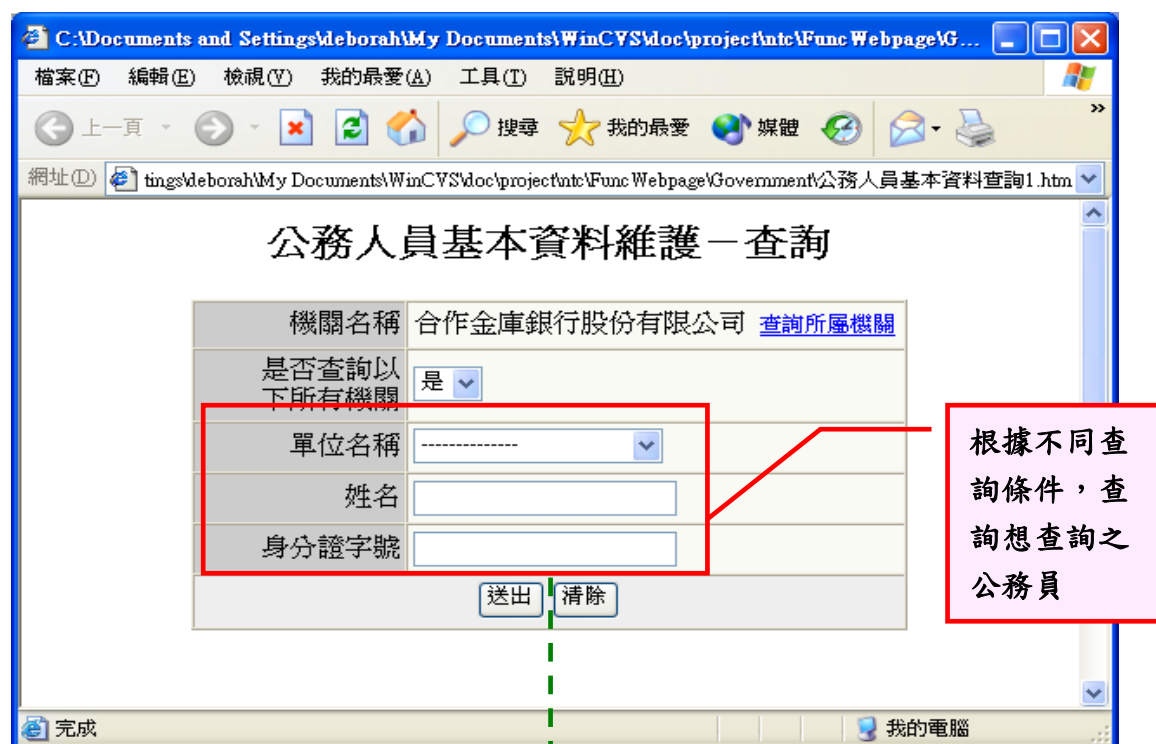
C:\Documents and Settings\deborah\My Documents\WinCVS\doc\project\ntc\Func Webpage\G...

檔案(F) 編輯(E) 檢視(V) 我的最愛(A) 工具(T) 說明(H)

上一頁 搜尋 我的最愛 媒體

網址(D) tings\deborah\My Documents\WinCVS\doc\project\ntc\Func Webpage\Government\公務人員基本資料查詢1.htm

公務人員基本資料維護－查詢

| | |
|---|---|
| 機關名稱 | 合作金庫銀行股份有限公司 查詢所屬機關 |
| 是否查詢以下所有機關 | 是 |
| 單位名稱 | -------------- |
| 姓名 | |
| 身分證字號 | |

送出 清除

根據不同查詢條件，查詢想查詢之公務員

完成 我的電腦